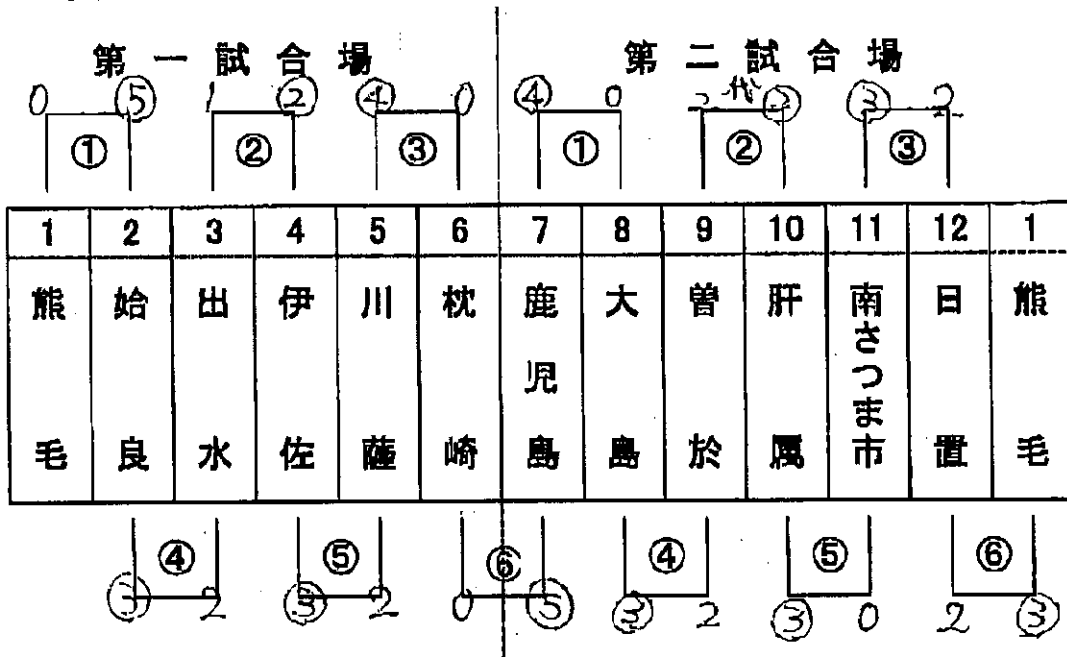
第一試合場

第二試合場

0 ⑤ 1 ② ④ 0 ④ 0 2 代 ② ③ 2

① ② ③ ① ② ③

| 1 | 2 | 3 | 4 | 5 | 6 | 7 | 8 | 9 | 10 | 11 | 12 | 1 |
|---|---|---|---|---|---|---|---|---|---|---|---|---|
| 熊毛 | 姶良 | 出水 | 伊佐 | 川薩 | 枕崎 | 鹿児島 | 大島 | 曽於 | 肝属 | 南さつま市 | 日置 | 熊毛 |

④ ⑤ ⑥ ④ ⑤ ⑥

③ 2 ③ 2 0 ⑤ ③ 2 ③ 0 2 ③